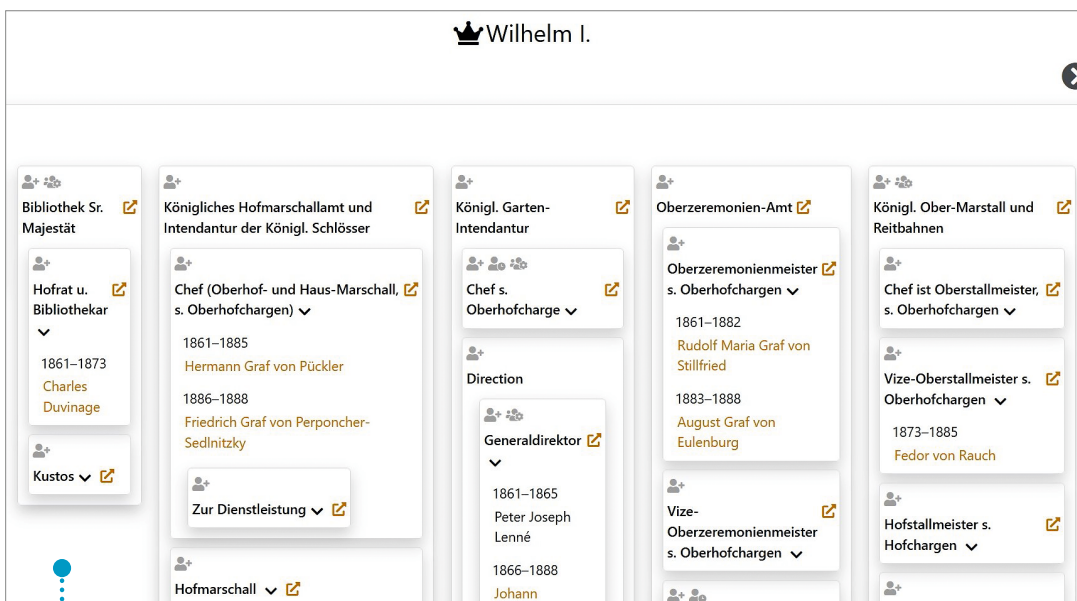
Wilhelm I.

Bibliothek Sr. Majestät

Hofrat u. Bibliothekar

1861–1873
Charles Duvinage

Kustos

Königliches Hofmarschallamt und Intendantur der Königl. Schlösser

Chef (Oberhof- und Haus-Marschall, s. Oberhofchargen)

1861–1885
Hermann Graf von Pückler

1886–1888
Friedrich Graf von Perponcher-Sedlnitzky

Zur Dienstleistung

Hofmarschall

Königl. Garten-Intendantur

Chef s. Oberhofcharge

Direction

Generaldirektor

1861–1865
Peter Joseph Lenné

1866–1888
Johann

Oberzeremonien-Amt

Oberzeremonienmeister s. Oberhofchargen

1861–1882
Rudolf Maria Graf von Stillfried

1883–1888
August Graf von Eulenburg

Vize-Oberzeremonienmeister s. Oberhofchargen

Königl. Ober-Marstall und Reitbahnen

Chef ist Oberstallmeister, s. Oberhofchargen

Vize-Oberstallmeister s. Oberhofchargen

1873–1885
Fedor von Rauch

Hofstallmeister s. Hofchargen